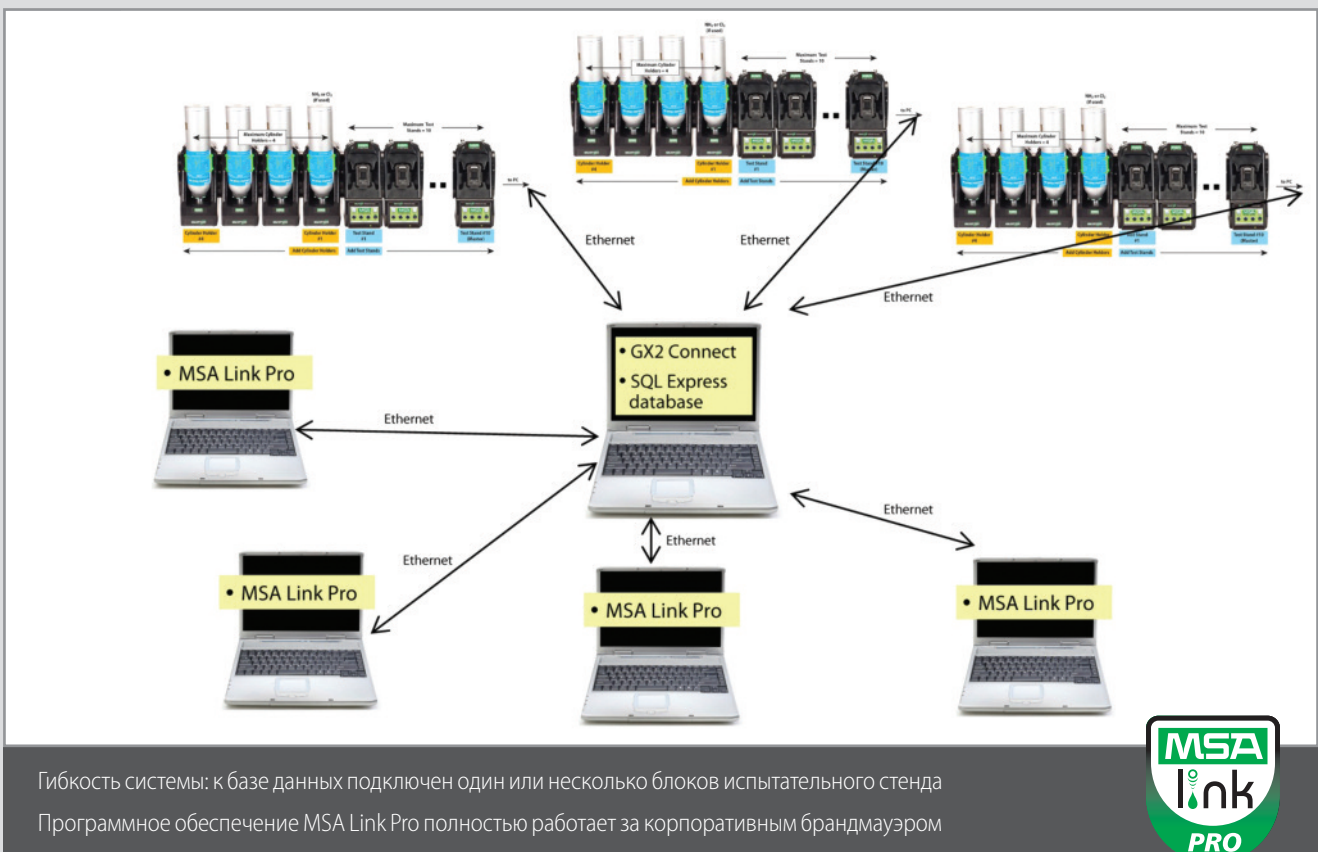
$NH_3$ or $Cl_2$ (if used)

Maximum Cylinder Holders = 4

Maximum Test Stands = 10

to PC

Cylinder Holder #4

Cylinder Holder #1

Test Stand #1

Test Stand #10 (Master)

Add Cylinder Holders

Add Test Stands

Ethernet

Ethernet

Ethernet

• GX2 Connect
• SQL Express database

• MSA Link Pro

Ethernet

Ethernet

Ethernet

Ethernet

• MSA Link Pro

• MSA Link Pro

• MSA Link Pro

Гибкость системы: к базе данных подключен один или несколько блоков испытательного стенда

Программное обеспечение MSA Link Pro полностью работает за корпоративным брандмауэром

MSA link PRO